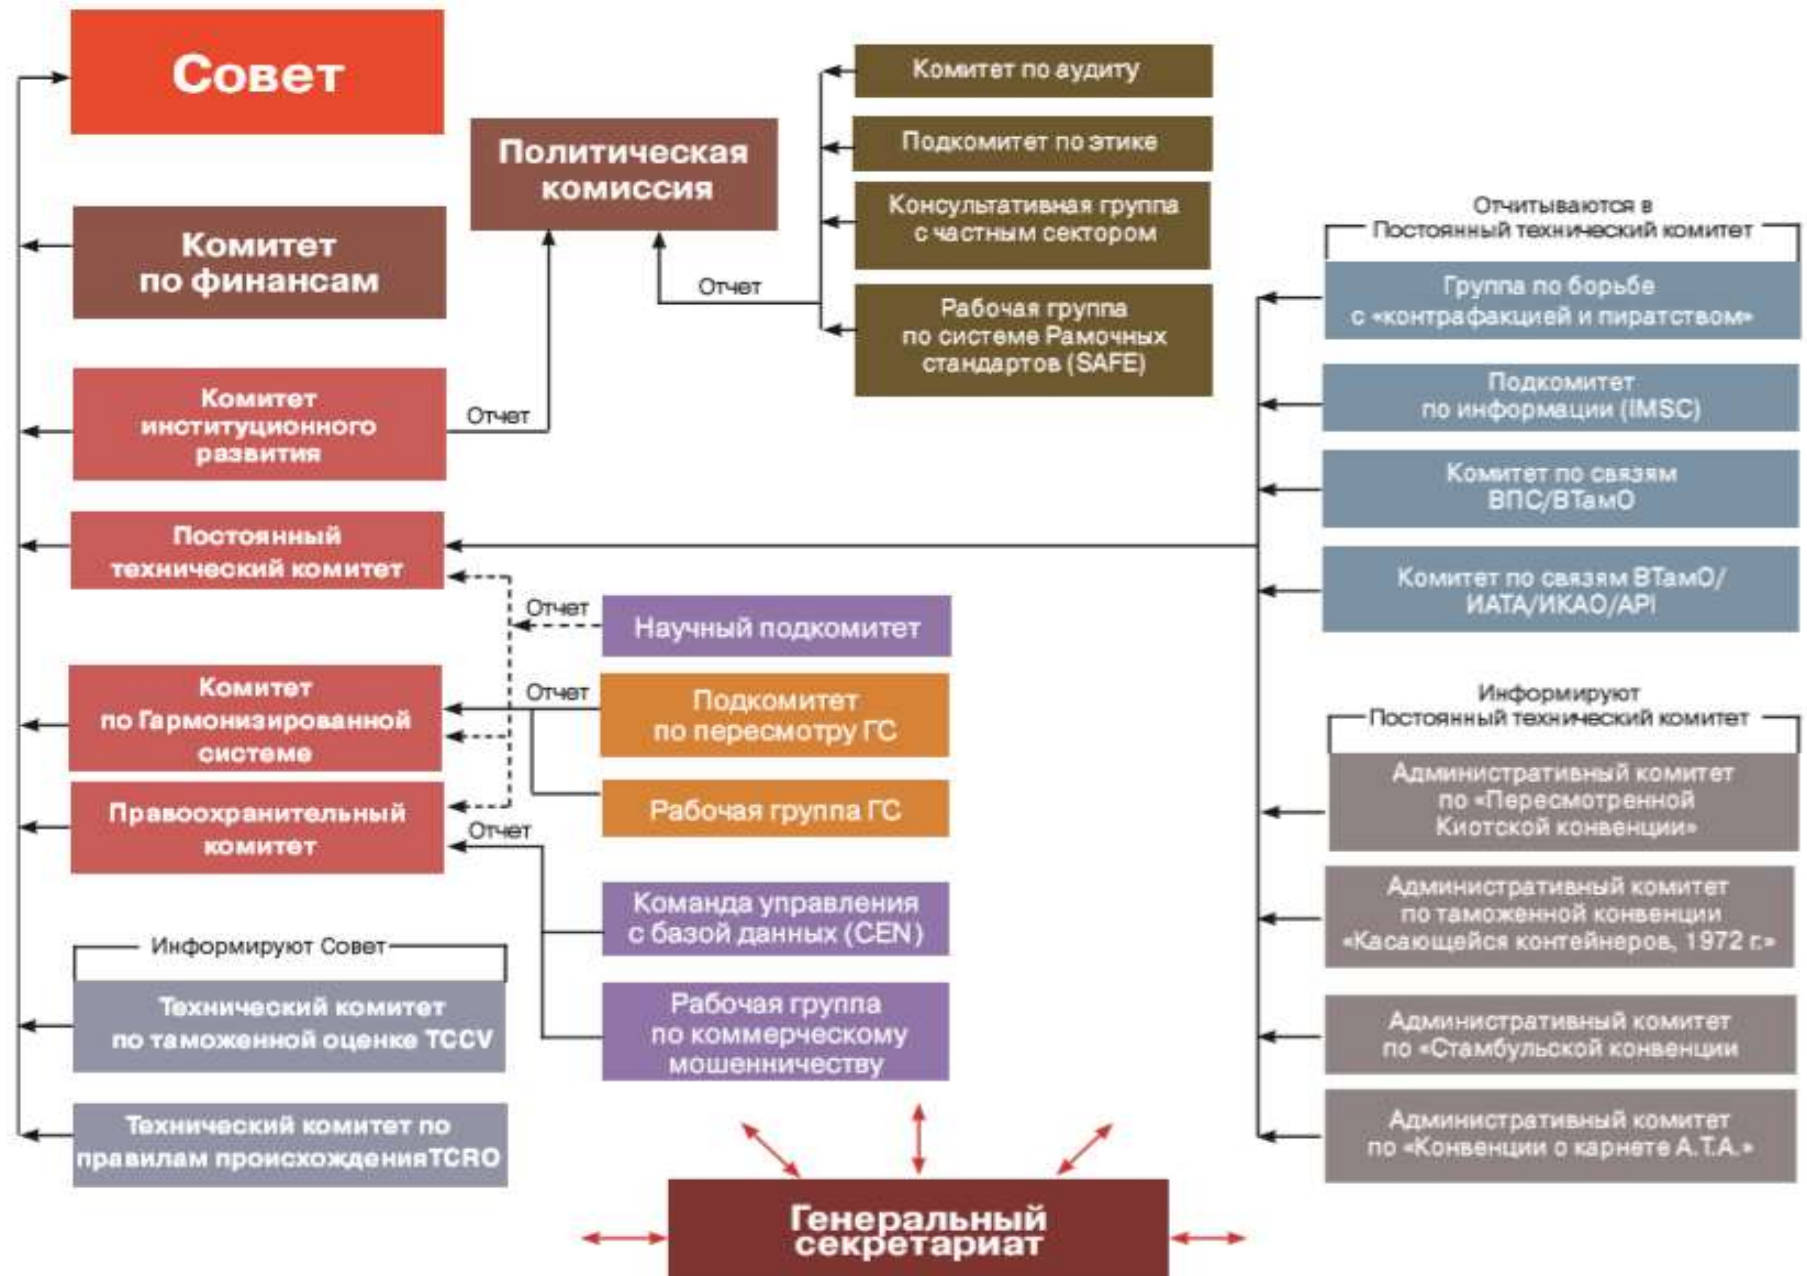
Совет

Политическая комиссия

Комитет по аудиту

Подкомитет по этике

Консультативная группа с частным сектором

Рабочая группа по системе Рамочных стандартов (SAFE)

Отчет

Комитет по финансам

Комитет институционного развития

Отчет

Отчитываются в Постоянный технический комитет

Группа по борьбе с «контрафакцией и пиратством»

Подкомитет по информации (IMSC)

Комитет по связям ВПС/ВТамО

Комитет по связям ВТамО/ИАТА/ИКАО/API

Постоянный технический комитет

Отчет

Научный подкомитет

Отчет

Комитет по Гармонизированной системе

Подкомитет по пересмотру ГС

Рабочая группа ГС

Правоохранительный комитет

Отчет

Команда управления с базой данных (CEN)

Рабочая группа по коммерческому мошенничеству

Информируют Постоянный технический комитет

Административный комитет по «Пересмотренной Киотской конвенции»

Административный комитет по таможенной конвенции «Касающейся контейнеров, 1972 г.»

Административный комитет по «Стамбульской конвенции

Административный комитет по «Конвенции о карнете A.T.A.»

Информируют Совет

Технический комитет по таможенной оценке TCCV

Технический комитет по правилам происхождения TCRO

Генеральный секретариат